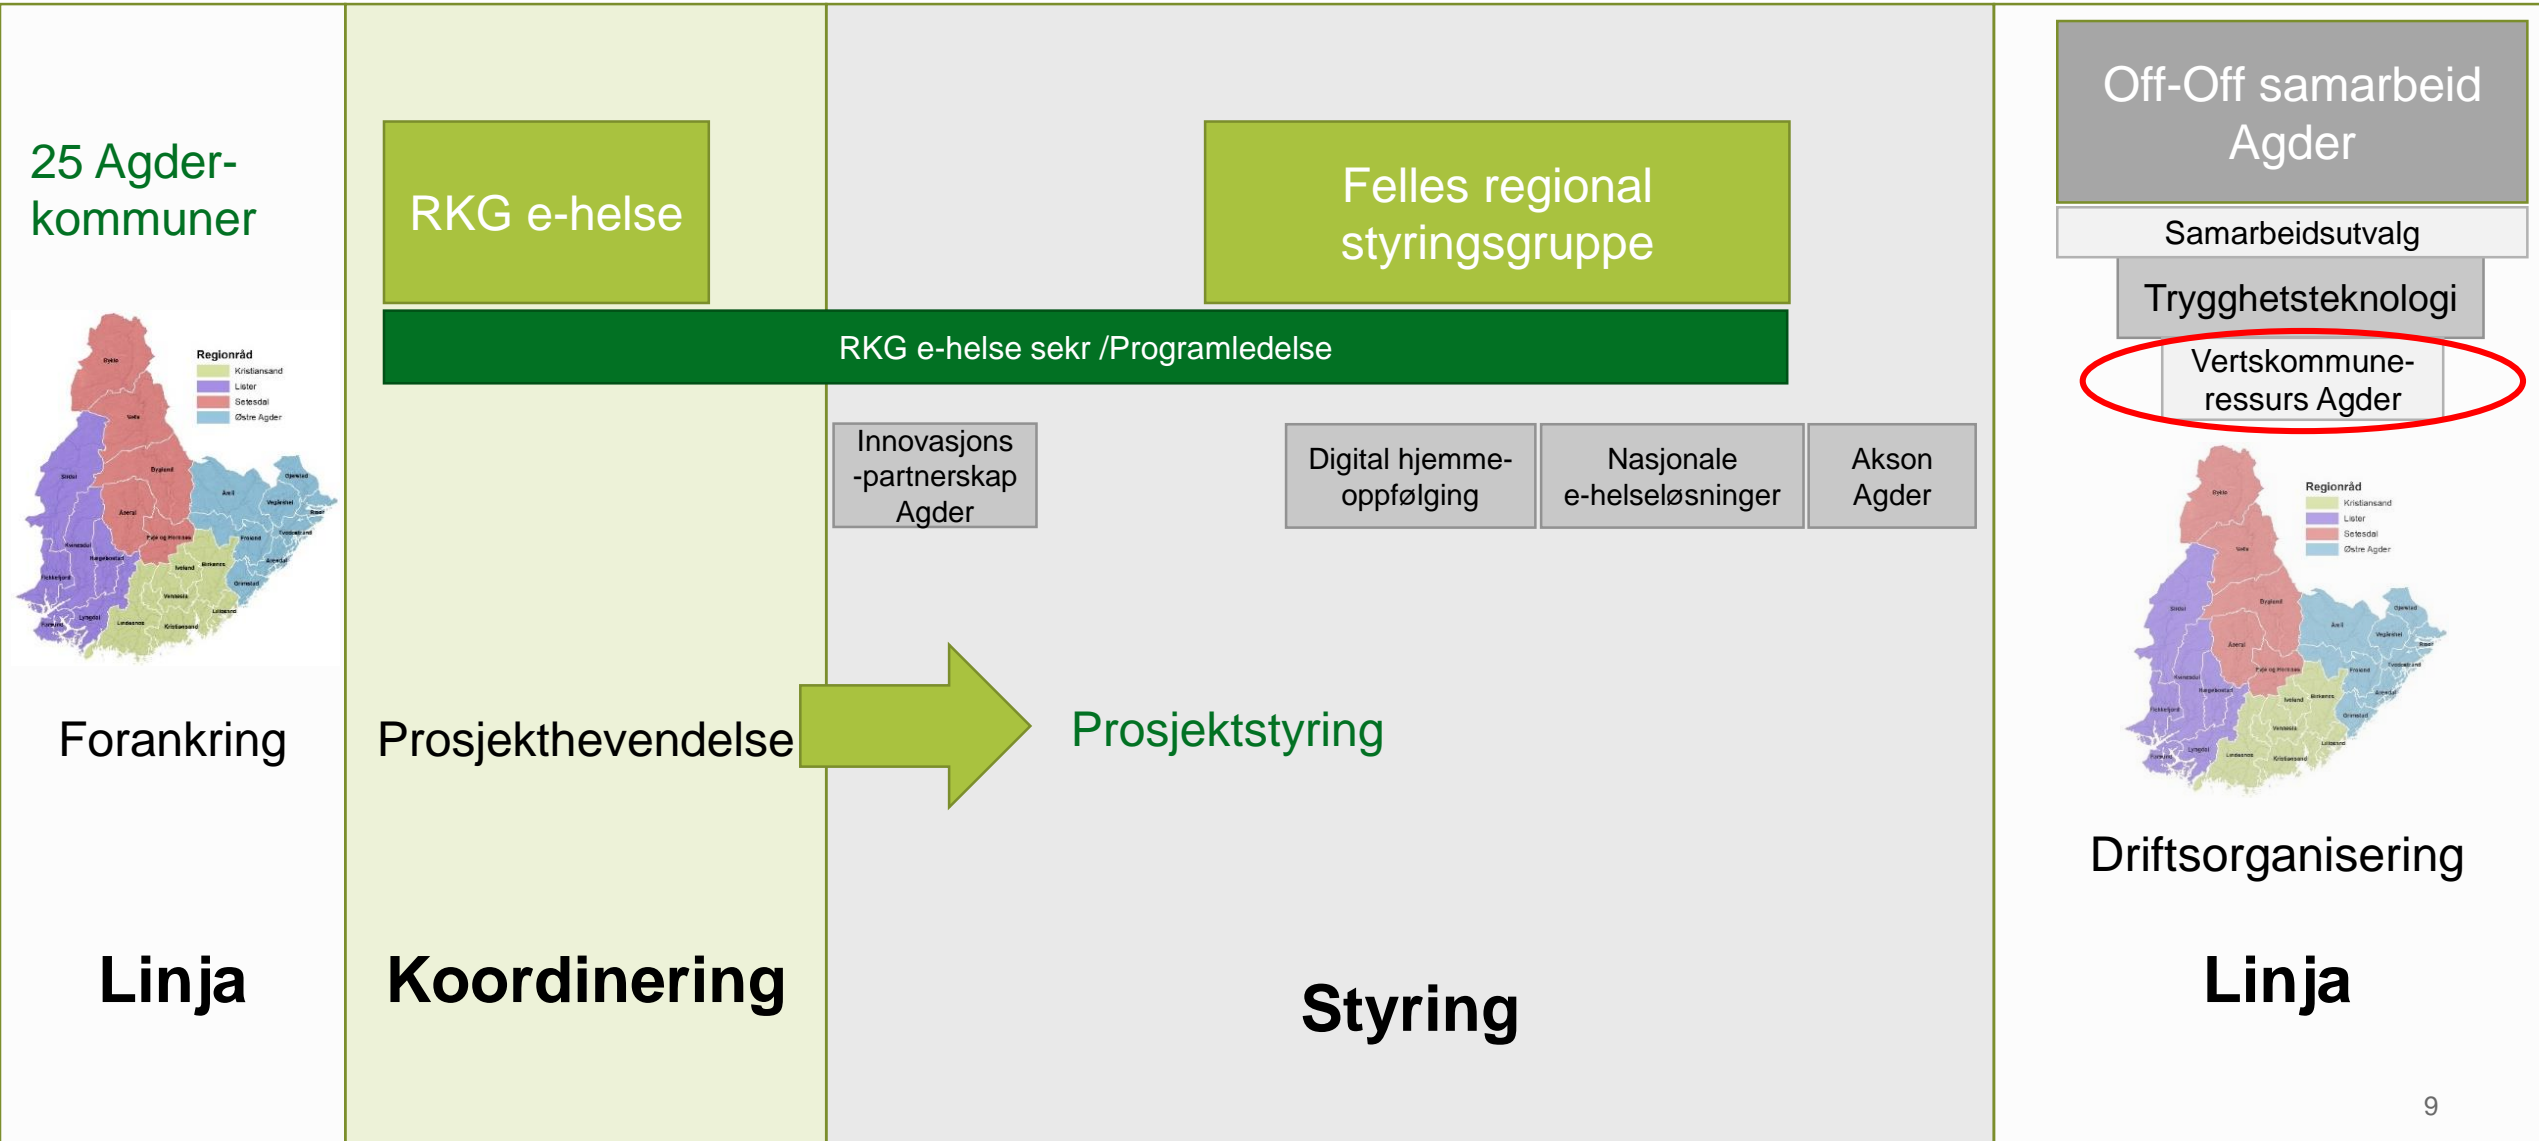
25 Agder-kommuner

Regionråd
Kristiansand
Lister
Setesdal
Østre Agder

Forankring

Linja

RKG e-helse

Felles regional styringsgruppe

RKG e-helse sekr /Programledelse

Innovasjons-partnerskap Agder

Digital hjemme-oppfølging

Nasjonale e-helseløsninger

Akson Agder

Prosjekthevendelse

Prosjektstyring

Koordinering

Styring

Off-Off samarbeid Agder

Samarbeidsutvalg

Trygghetsteknologi

Vertskommune-ressurs Agder

Regionråd
Kristiansand
Lister
Setesdal
Østre Agder

Driftsorganisering

Linja

9